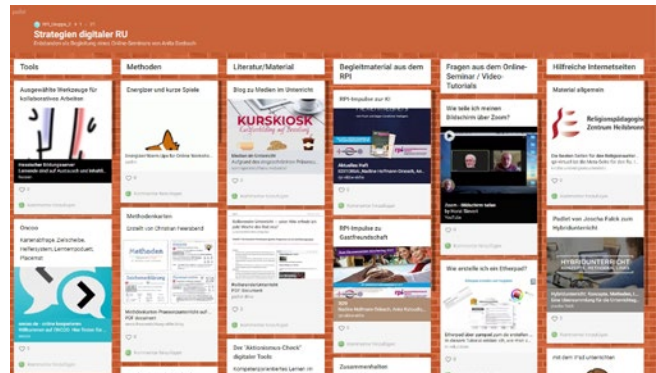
padlet

RPI_Impulse_F • 1 • 31

Strategien digitaler RU

Kollektion zur Begleitung eines Online-Seminars von Anita Dosbach

Tools

Ausgewählte Werkzeuge für kollaboratives Arbeiten

Hessischer Bildungsserver
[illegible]

Kommentar hinzufügen

Oncoo

Kartenabfrage, Zielscheibe, Helfersystem, Lerntempoduett, Placemat

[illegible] - Online kooperativen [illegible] mit ONCOO - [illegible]

Kommentar hinzufügen

Methoden

Energizer und kurze Spiele

Energizer/Warmups für Online Workshops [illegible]

Kommentar hinzufügen

Methodenkarten

Erstellt von Christian Feierabend

Methoden

Methodenkarten Praesentationtech auf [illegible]
PDF document

Kommentar hinzufügen

Das "Aktionismus-Check" digitaler Tools

Kompetenzorientiertes Lernen im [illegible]

Literatur/Material

Blog zu Medien im Unterricht

KURSKIOSK

Medien im Unterricht
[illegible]

Kommentar hinzufügen

Kollaboratives Unterricht – unter Aller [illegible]

Kommentar hinzufügen

Begleitmaterial aus dem RPI

RPI-Impulse zu KI

Aktuelles Heft
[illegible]

Kommentar hinzufügen

RPI-Impulse zu Gastfreundschaft

rpi

Kommentar hinzufügen

Zusammenhalten

Fragen aus dem Online-Seminar / Video-Tutorials

Wie teile ich meinen Bildschirm über Zoom?

Zoom - Bildschirm teilen
by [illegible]
YouTube

Kommentar hinzufügen

Wie erstelle ich ein Etherpad?

Etherpad über yopad.eu – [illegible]

Kommentar hinzufügen

Hilfreiche Internetseiten

Material allgemein

Religionspädagogisches Zentrum Heilsbronn

Die besten Seiten für den Religionsunterricht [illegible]

Kommentar hinzufügen

Padlet von Joscha Falck zum Hybridunterricht

HYBRIDUNTERRICHT

Hybridunterricht: Konzepte, Methoden, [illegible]

Kommentar hinzufügen

mit dem iPad unterrichten